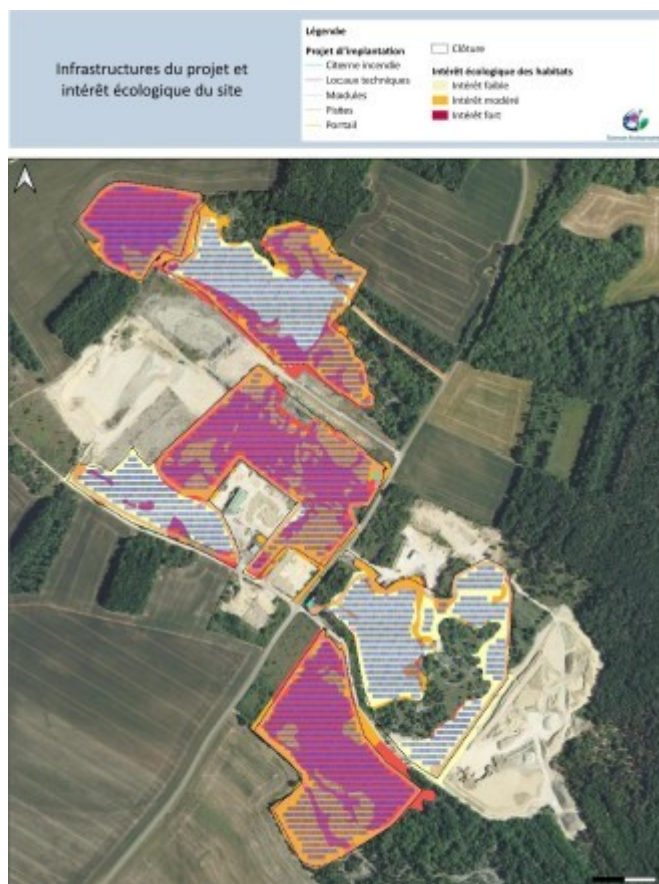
Infrastructures du projet et intérêt écologique du site

Légende

Projet d'implantation
Citerne incendie
Locaux techniques
Modules
Pistes
Portail

Clôture

Intérêt écologique des habitats
Intérêt faible
Intérêt modéré
Intérêt fort

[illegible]